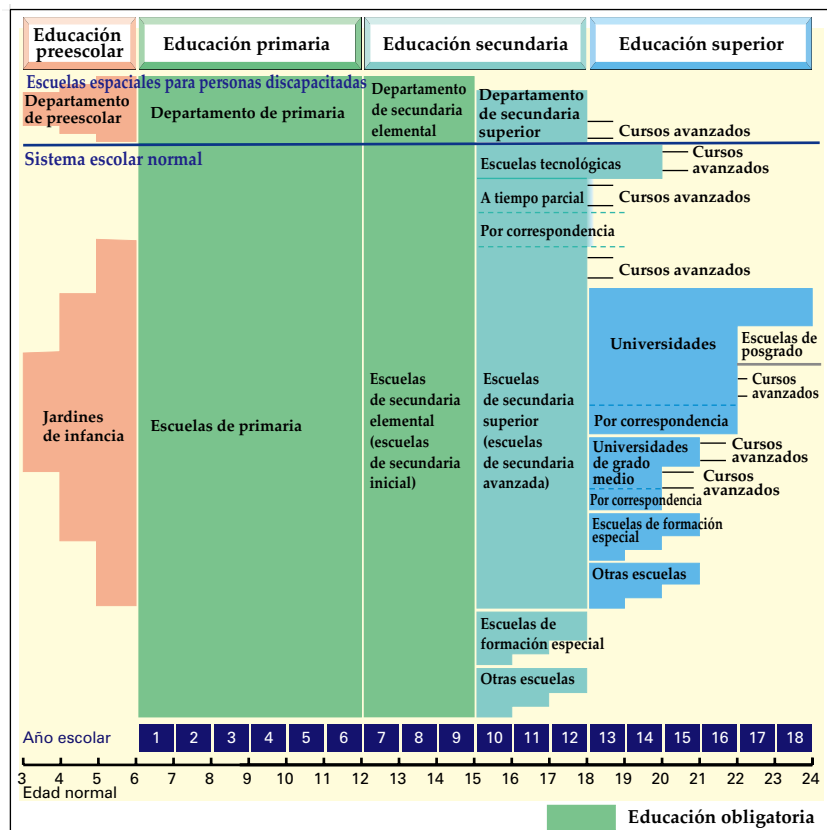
Educación preescolar

Educación primaria

Educación secundaria

Educación superior

Escuelas espaciales para personas discapacitadas

Departamento de preescolar

Departamento de primaria

Departamento de secundaria elemental

Departamento de secundaria superior

Cursos avanzados

Sistema escolar normal

Escuelas tecnológicas

Cursos avanzados

A tiempo parcial

Cursos avanzados

Por correspondencia

Cursos avanzados

Universidades

Escuelas de posgrado

Cursos avanzados

Jardines de infancia

Escuelas de primaria

Escuelas de secundaria elemental (escuelas de secundaria inicial)

Escuelas de secundaria superior (escuelas de secundaria avanzada)

Por correspondencia

Universidades de grado medio

Cursos avanzados

Cursos avanzados

Por correspondencia

Escuelas de formación especial

Otras escuelas

Escuelas de formación especial

Otras escuelas

| Año escolar | 1 | 2 | 3 | 4 | 5 | 6 | 7 | 8 | 9 | 10 | 11 | 12 | 13 | 14 | 15 | 16 | 17 | 18 |
|---|---|---|---|---|---|---|---|---|---|---|---|---|---|---|---|---|---|---|

3 4 5 6 7 8 9 10 11 12 13 14 15 16 17 18 19 20 21 22 23 24

Edad normal

Educación obligatoria